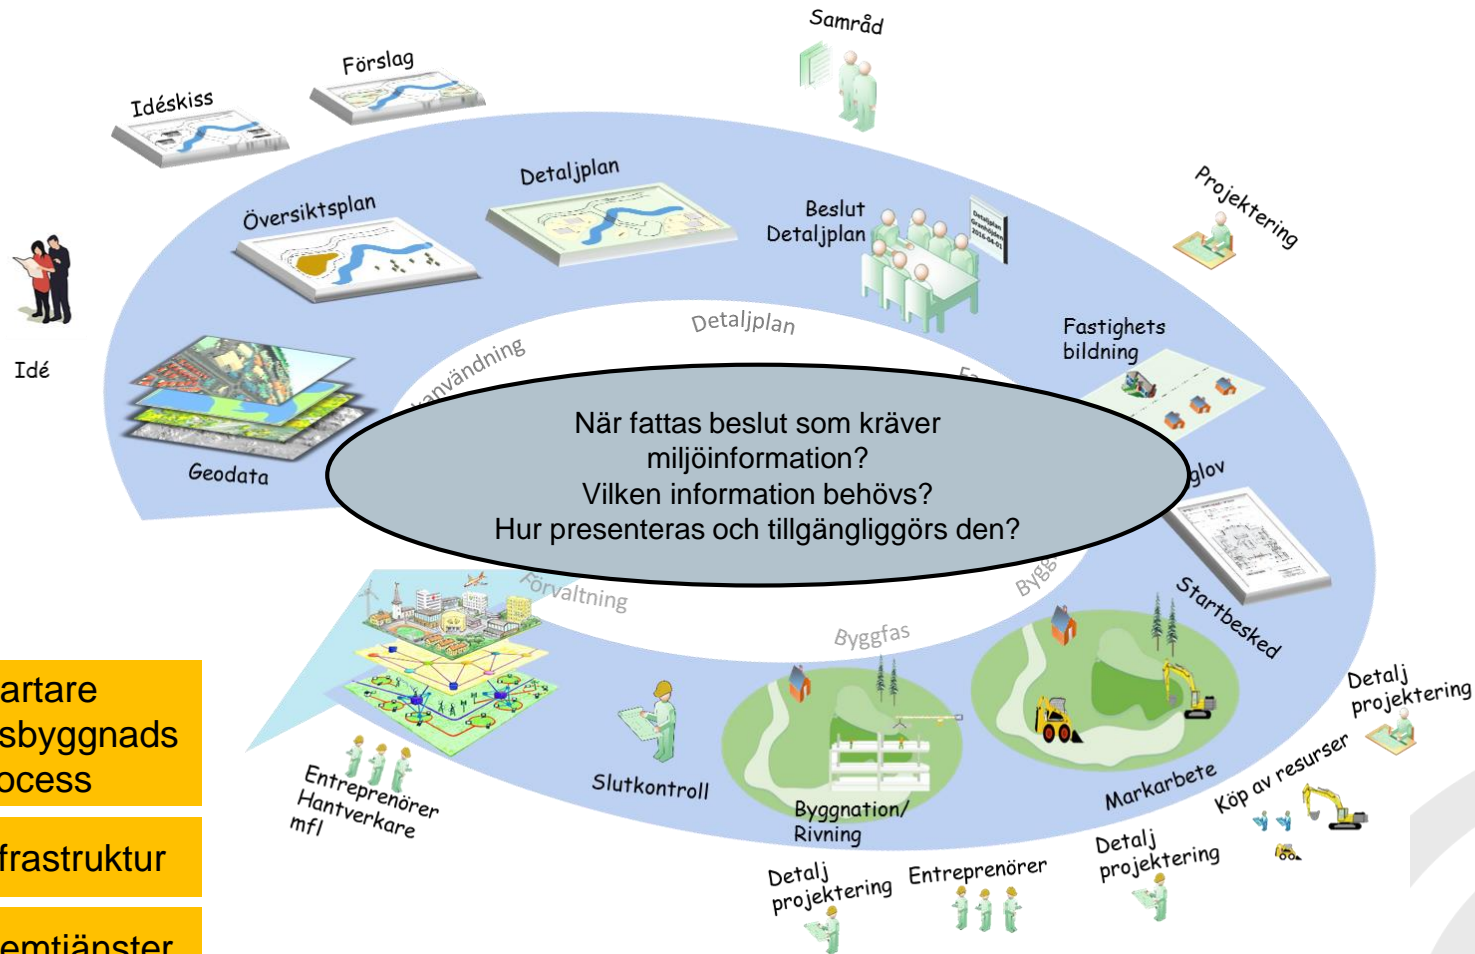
Samråd

Idéskiss

Förslag

Projektering

Detaljplan

Översiktsplan

Beslut Detaljplan

Idé

Detaljplan

användning

Fastighets bildning

Geodata

När fattas beslut som kräver miljöinformation?
Vilken information behövs?
Hur presenteras och tillgängliggörs den?

glov

Förvaltning

Bygg

Startbesked

Byggfas

artare sbyggnads ocess

frastruktur

emtjänster

Entreprenörer Hantverkare mfl

Slutkontroll

Byggnation/ Rivning

Markarbete

Detalj projektering

Köp av resurser

Detalj projektering

Entreprenörer

Detalj projektering